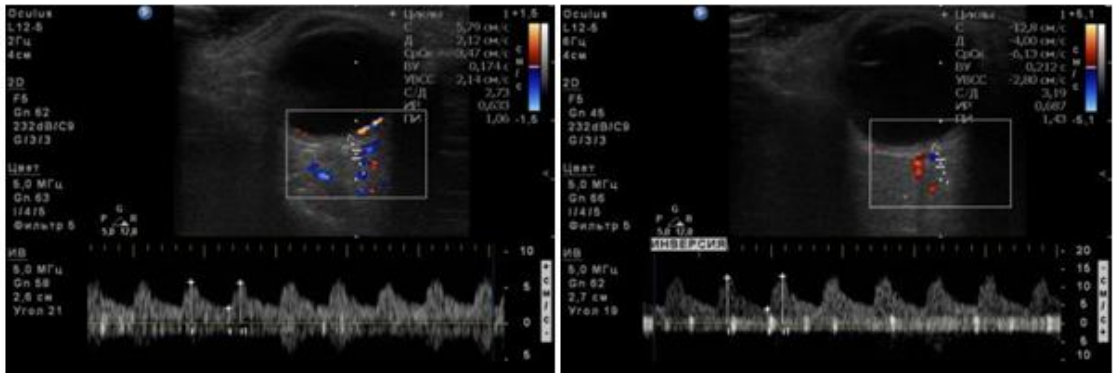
Oculus
L12-5
2Гц
4см

2D
F5
Gn 62
232dB/C9
G/3/3

Цвет
5,0 МГц
Gn 63
I/4/5
Фильтр 5

P G R
5,8 17,8

ИВ
5,0 МГц
Gn 58
2,6 см
Угол 21

+ Циклы
С 5,79 см/с
Д 2,12 см/с
СрСк 0,47 см/с
ВУ 0,174 с
УВСС 2,14 см/с
С/Д 2,73
ИР 0,633
ПИ 1,06

+1,5
см/с
-1,5

10
5
0
-5
см/с

Oculus
L12-5
6Гц
4см

2D
F5
Gn 45
232dB/C9
G/3/3

Цвет
5,0 МГц
Gn 66
I/4/5
Фильтр 5

P G R
5,8 17,8

ИНВЕРСИЯ

ИВ
5,0 МГц
Gn 62
2,7 см
Угол 19

+ Циклы
С -12,8 см/с
Д -4,00 см/с
СрСк -6,13 см/с
ВУ 0,212 с
УВСС -2,80 см/с
С/Д 3,19
ИР 0,687
ПИ 1,43

+5,1
см/с
-5,1

20
15
10
5
0
5
10
см/с